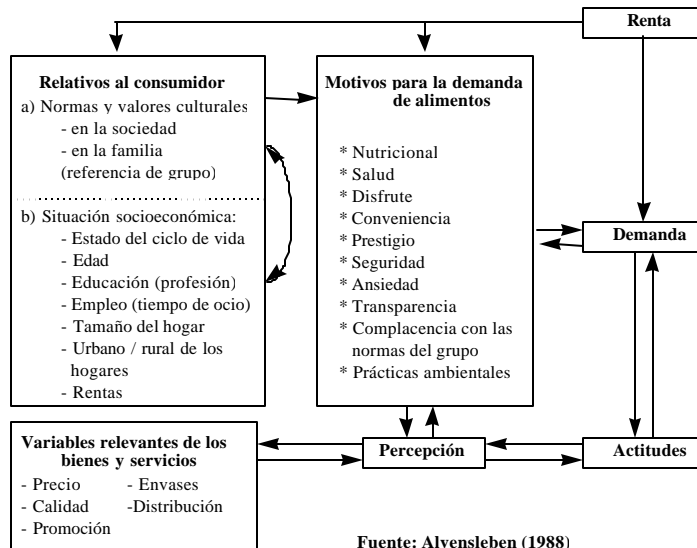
Renta

Relativos al consumidor
a) Normas y valores culturales
- en la sociedad
- en la familia
(referencia de grupo)
b) Situación socioeconómica:
- Estado del ciclo de vida
- Edad
- Educación (profesión)
- Empleo (tiempo de ocio)
- Tamaño del hogar
- Urbano / rural de los hogares
- Rentas

Motivos para la demanda de alimentos
* Nutricional
* Salud
* Disfrute
* Conveniencia
* Prestigio
* Seguridad
* Ansiedad
* Transparencia
* Complacencia con las normas del grupo
* Prácticas ambientales

Demanda

Variables relevantes de los bienes y servicios
- Precio
- Envases
- Calidad
-Distribución
- Promoción

Percepción

Actitudes

Fuente: Alvensleben (1988)